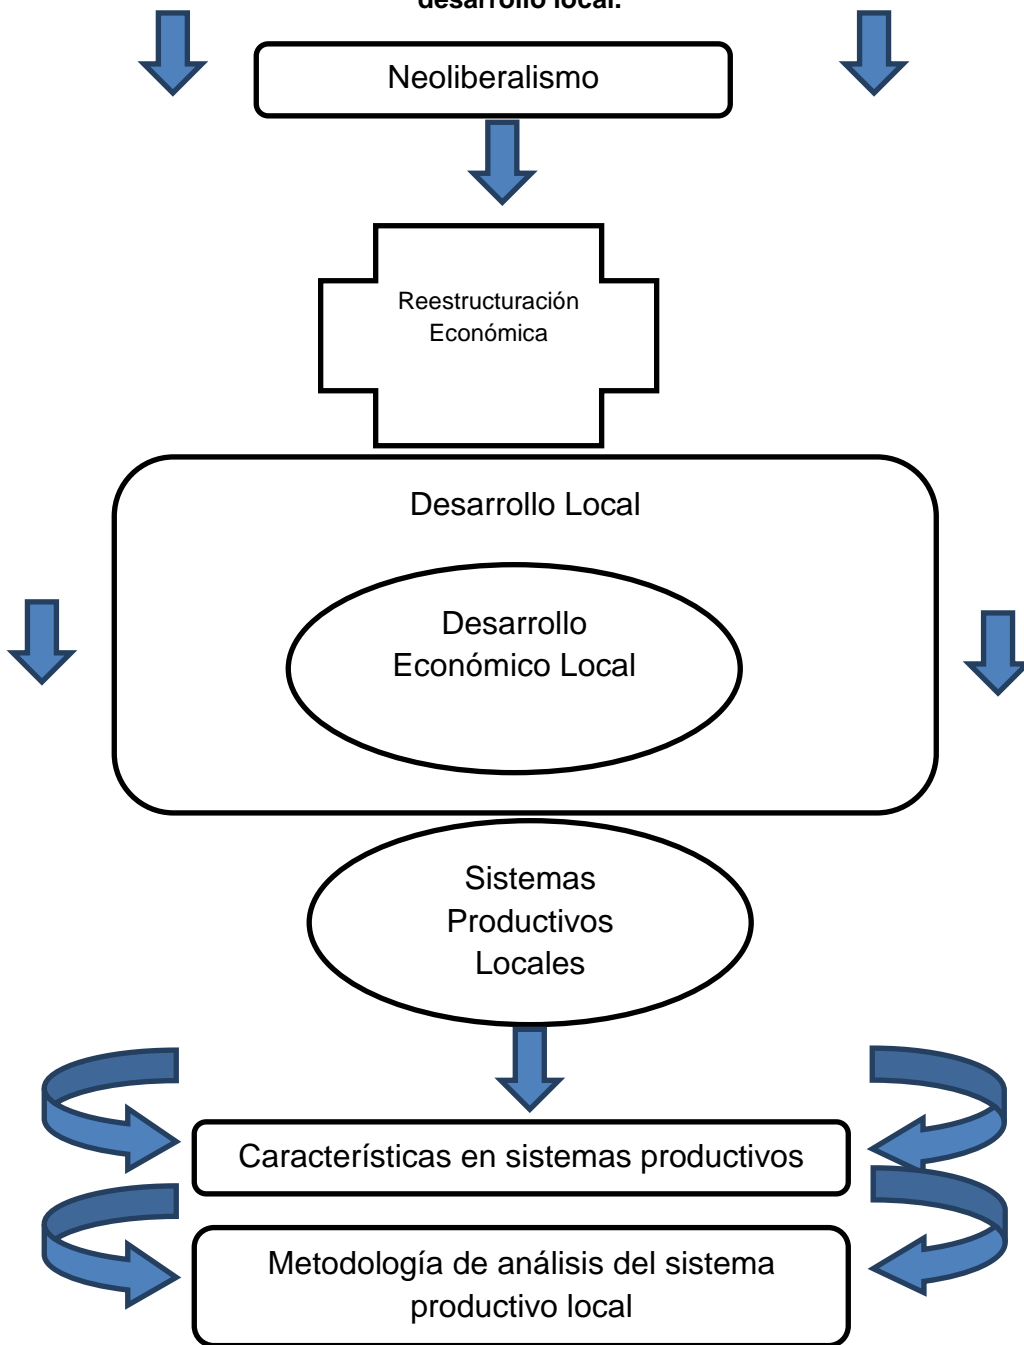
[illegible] desarrollo local.

Neoliberalismo

Reestructuración Económica

Desarrollo Local

Desarrollo Económico Local

Sistemas Productivos Locales

Características en sistemas productivos

Metodología de análisis del sistema productivo local